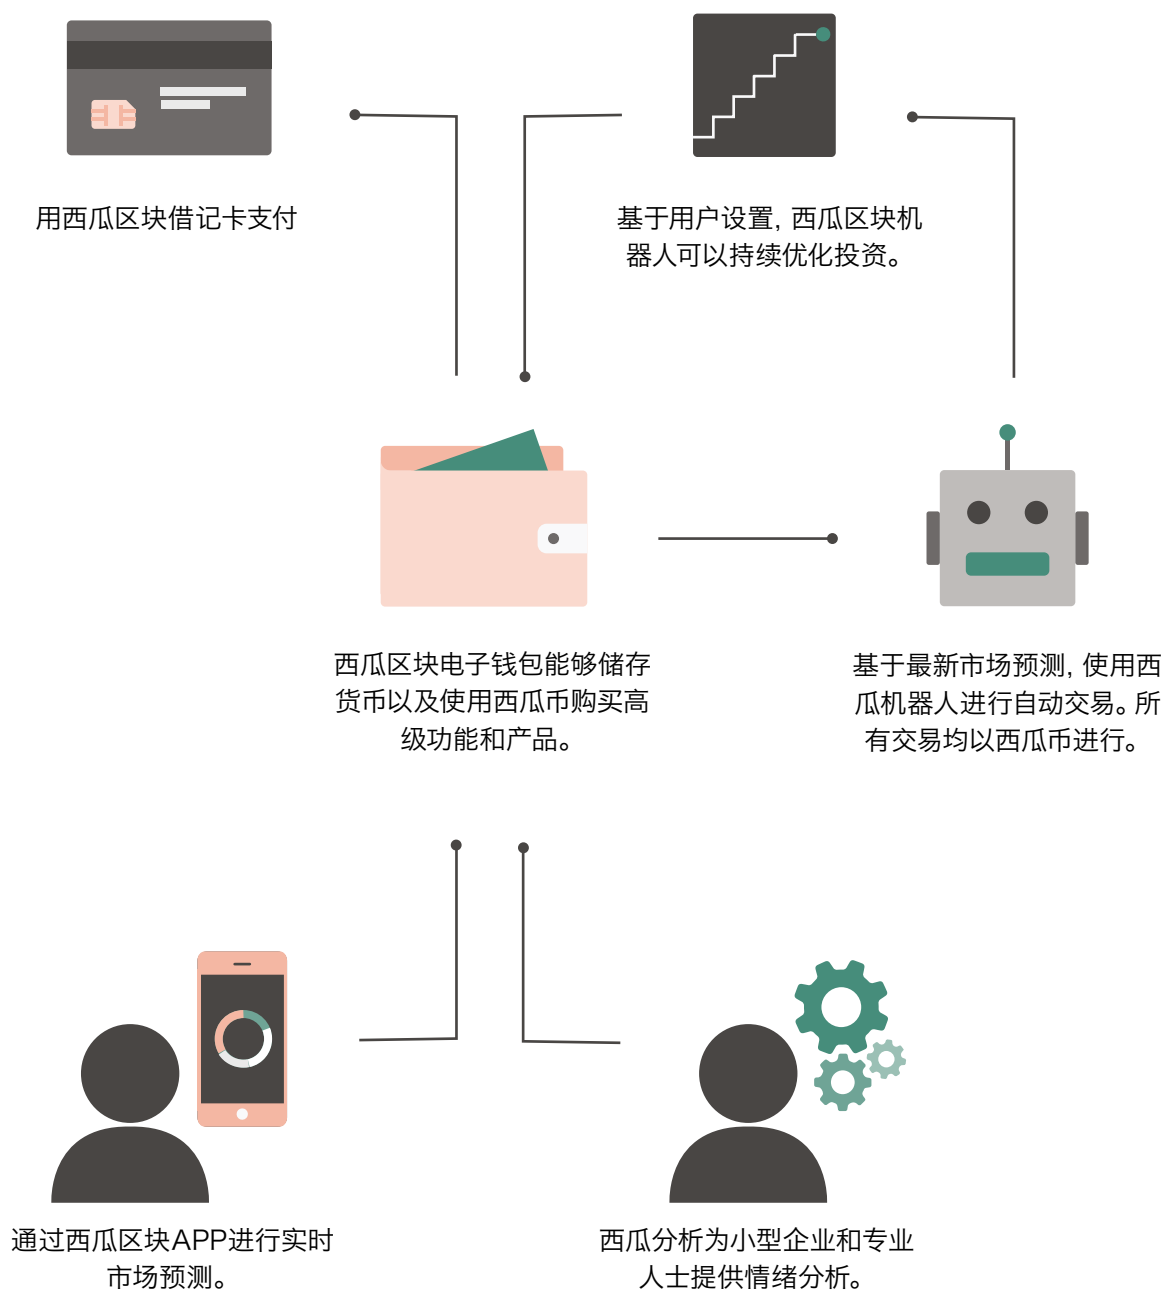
用西瓜区块借记卡支付

基于用户设置，西瓜区块机器人可以持续优化投资。

西瓜区块电子钱包能够储存货币以及使用西瓜币购买高级功能和产品。

基于最新市场预测，使用西瓜机器人进行自动交易。所有交易均以西瓜币进行。

通过西瓜区块APP进行实时市场预测。

西瓜分析为小型企业和专业人士提供情绪分析。